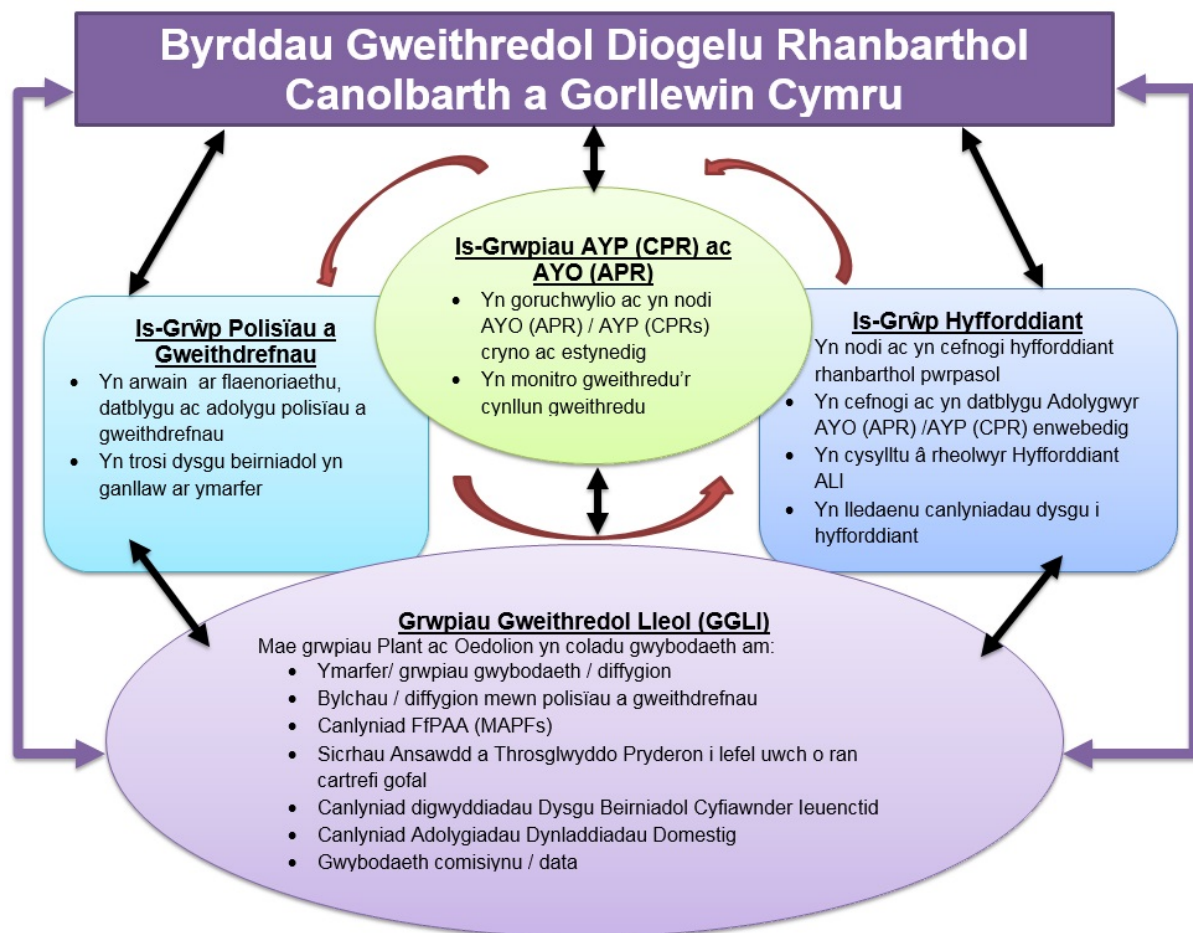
Byrddau Gweithredol Diogelu Rhanbarthol Canolbarth a Gorllewin Cymru

Is-Grwpiau AYP (CPR) ac AYO (APR)
- Yn goruchwylio ac yn nodi AYO (APR) / AYP (CPRs) cryno ac estynedig
- Yn monitro gweithredu'r cynllun gweithredu

Is-Grŵp Polisïau a Gweithdrefnau
- Yn arwain ar flaenoriaethu, datblygu ac adolygu polisïau a gweithdrefnau
- Yn trosi dysgu beirniadol yn ganllaw ar ymarfer

Is-Grŵp Hyfforddiant
Yn nodi ac yn cefnogi hyfforddiant rhanbarthol pwrpasol
- Yn cefnogi ac yn datblygu Adolygwyr AYO (APR) /AYP (CPR) enwebedig
- Yn cysylltu â rheolwyr Hyfforddiant ALI
- Yn lledaenu canlyniadau dysgu i hyfforddiant

Grwpiau Gweithredol Lleol (GGLl)
Mae grwpiau Plant ac Oedolion yn coladu gwybodaeth am:
- Ymarfer/ grwpiau gwybodaeth / diffygion
- Bylchau / diffygion mewn polisïau a gweithdrefnau
- Canlyniad FfPAA (MAPFs)
- Sicrhau Ansawdd a Throsglwyddo Pryderon i lefel uwch o ran cartrefi gofal
- Canlyniad digwyddiadau Dysgu Beirniadol Cyfiawnder Ieuenctid
- Canlyniad Adolygiadau Dynladdiadau Domestig
- Gwybodaeth comisiynu / data